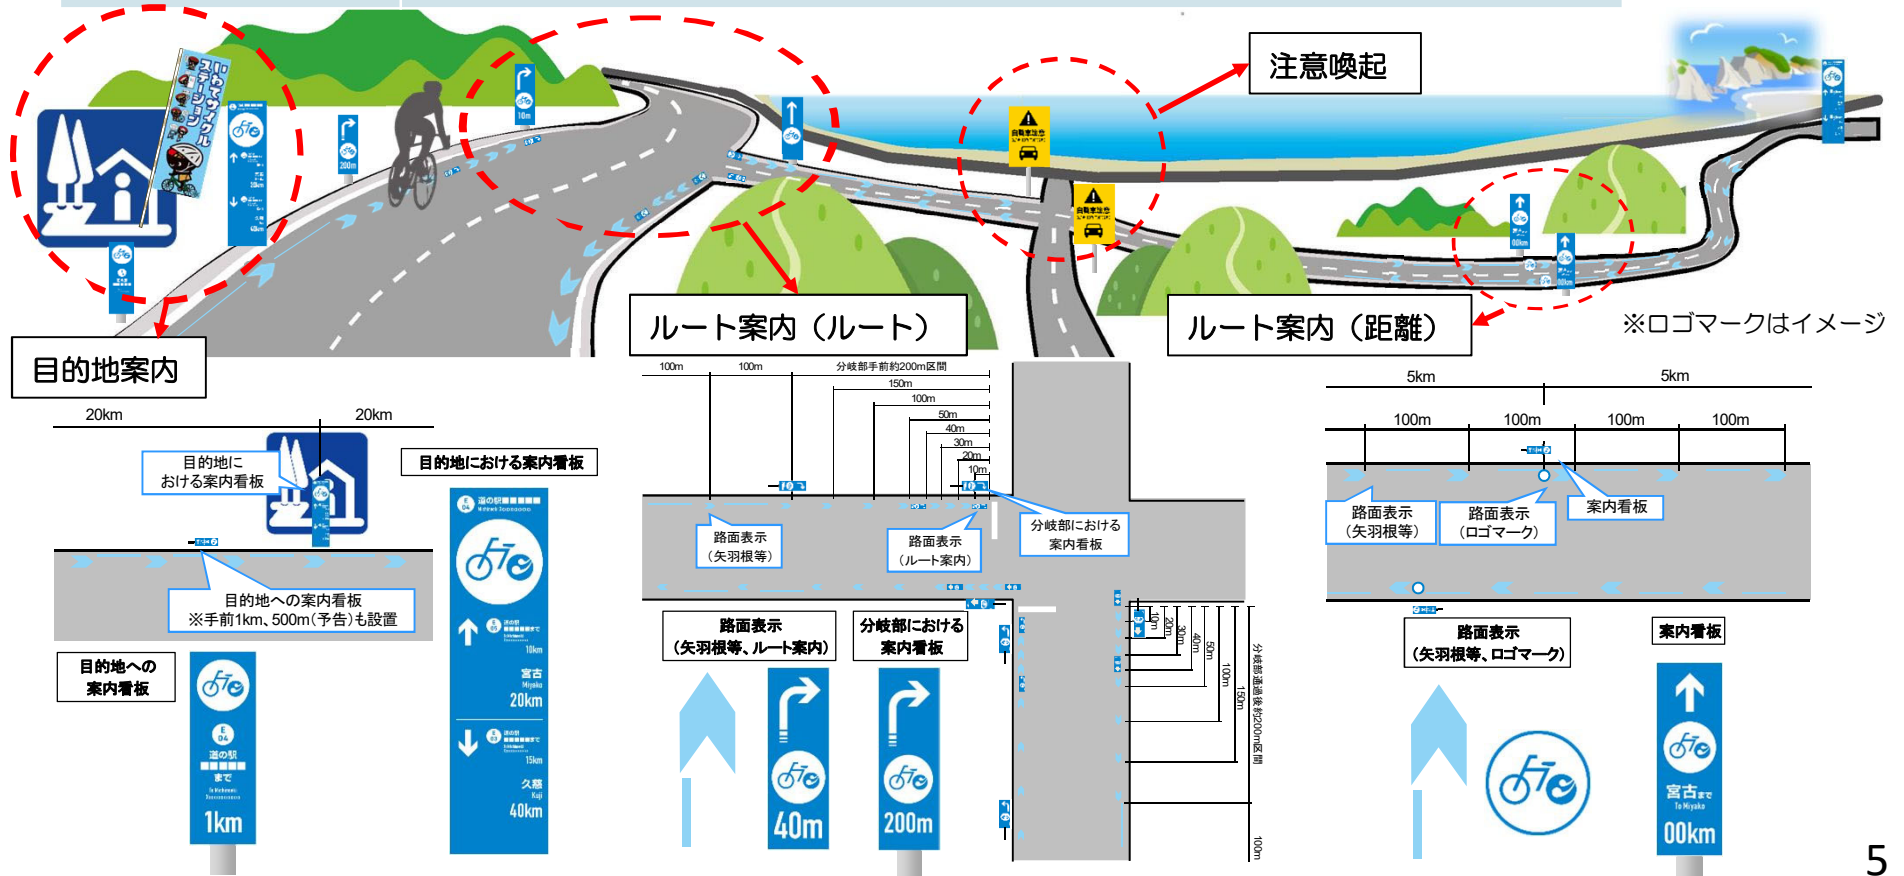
いわてサイクルステーション

注意喚起

自動車注意

ルート案内（ルート）

ルート案内（距離）

※ロゴマークはイメージ

目的地案内

20km

20km

目的地における案内看板

目的地における案内看板

目的地への案内看板
※手前1km、500m（予告）も設置

目的地への案内看板

道の駅
まで
1km

道の駅
10km
宮古
Miyako
20km
15km
久慈
Kuji
40km

100m

100m

分岐部手前約200m区間

150m
100m
50m
40m
30m
20m
10m

路面表示（矢羽根等）

路面表示（ルート案内）

分岐部における案内看板

路面表示（矢羽根等、ルート案内）

分岐部における案内看板

40m

200m

10m
20m
30m
40m
50m
100m
150m
分岐部通過後約200m区間
100m

5km

5km

100m
100m
100m
100m

路面表示（矢羽根等）

路面表示（ロゴマーク）

案内看板

路面表示（矢羽根等、ロゴマーク）

案内看板

宮古まで
To Miyako
00km

5